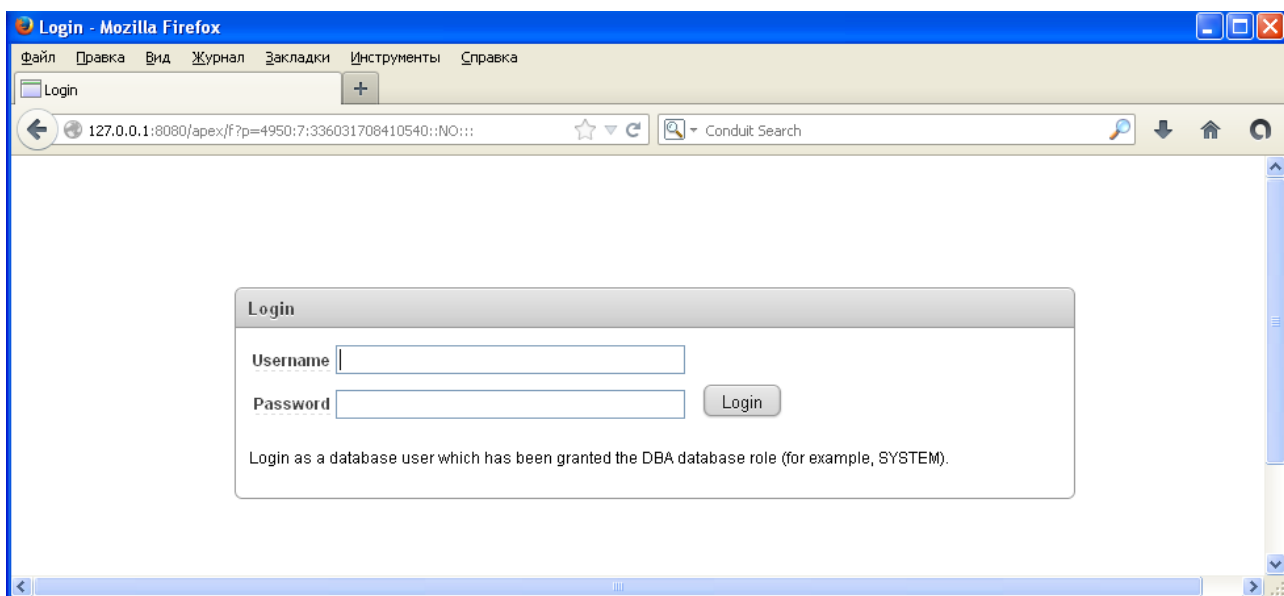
Login - Mozilla Firefox

Файл Правка Вид Журнал Закладки Инструменты Справка

Login

+

127.0.0.1:8080/apex/f?p=4950:7:336031708410540::NO:::

Conduit Search

Login

Username

Password

Login

Login as a database user which has been granted the DBA database role (for example, SYSTEM).